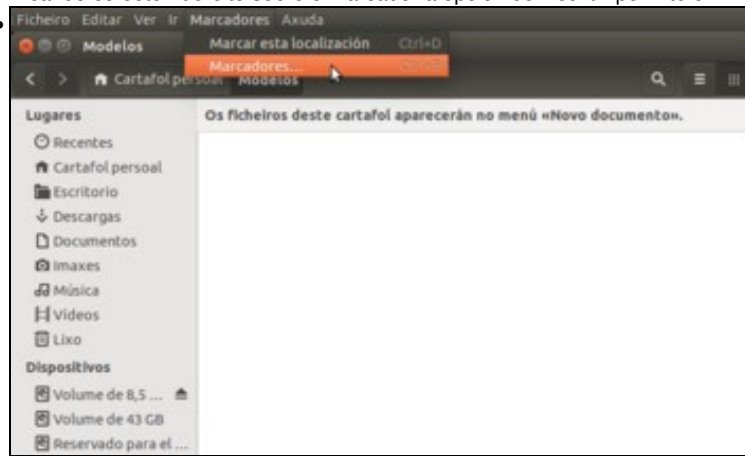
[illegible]

Ficheiro Editar Ver Ir Marcadores Axuda

Modelos

Marcar esta localización Ctrl+D

Marcadores... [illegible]

Cartafol persoal Modelos

Lugares

Recentes

Cartafol persoal

Escritorio

Descargas

Documentos

Imaxes

Música

Vídeos

Lixo

Dispositivos

Volume de 8,5 ...

Volume de 43 GB

Reservado para el ...

Os ficheiros deste cartafol aparecerán no menú «Novo documento».